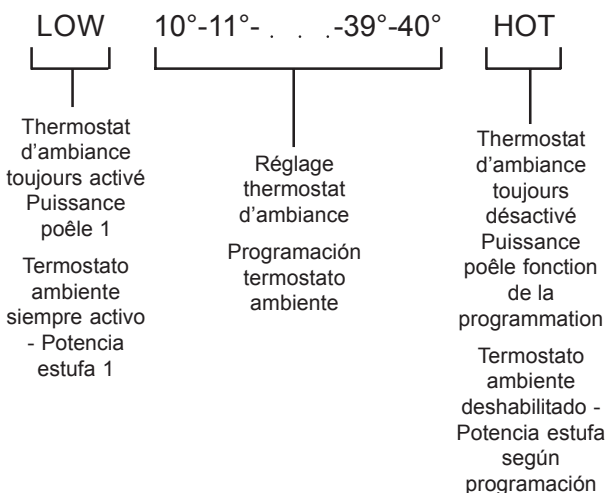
LOW

10°-11°- . . .-39°-40°

HOT

Thermostat d'ambiance toujours activé Puissance poêle 1

Termostato ambiente siempre activo - Potencia estufa 1

Réglage thermostat d'ambiance

Programación termostato ambiente

Thermostat d'ambiance toujours désactivé Puissance poêle fonction de la programmation

Termostato ambiente deshabilitado - Potencia estufa según programación